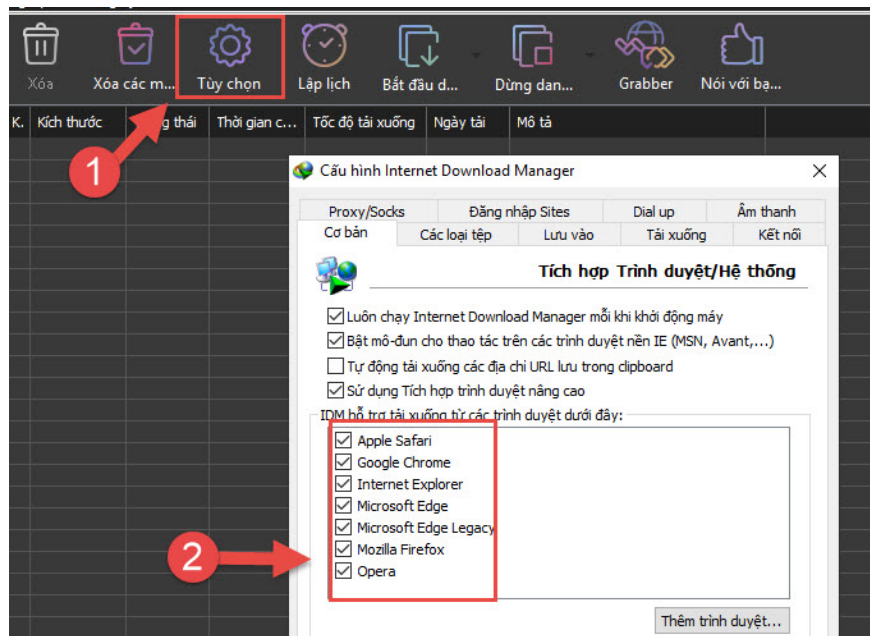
Xóa Xóa các m... Tùy chọn Lập lịch Bắt đầu d... Dừng dan... Grabber Nói với bạ...

K. Kích thước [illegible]g thái Thời gian c... Tốc độ tải xuống Ngày tải Mô tả

1

Cấu hình Internet Download Manager

Proxy/Socks Đăng nhập Sites Dial up Âm thanh
Cơ bản Các loại tệp Lưu vào Tải xuống Kết nối

Tích hợp Trình duyệt/Hệ thống

Luôn chạy Internet Download Manager mỗi khi khởi động máy
Bật mô-đun cho thao tác trên các trình duyệt nền IE (MSN, Avant,...)
Tự động tải xuống các địa chỉ URL lưu trong clipboard
Sử dụng Tích hợp trình duyệt nâng cao

IDM hỗ trợ tải xuống từ các trình duyệt dưới đây:
Apple Safari
Google Chrome
Internet Explorer
Microsoft Edge
Microsoft Edge Legacy
Mozilla Firefox
Opera

2

Thêm trình duyệt...